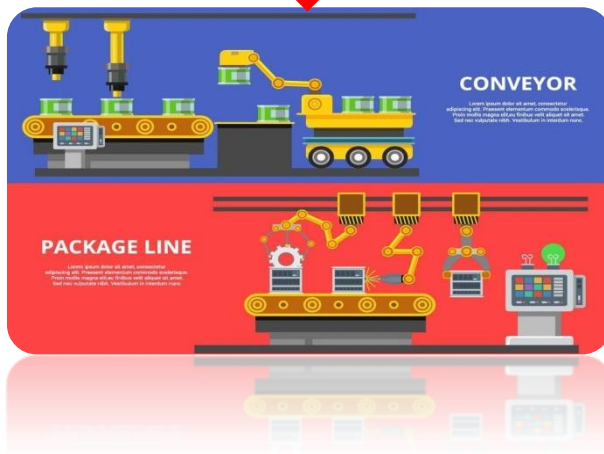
CONVEYOR

Lorem ipsum dolor sit amet, consectetur adipiscing elit. Praesent elementum commodo scelerisque. Proin mollis magna sit amet finibus velit aliquet sit amet. Sed nec vulputate nibh. Vestibulum in interdum nunc.

PACKAGE LINE

Lorem ipsum dolor sit amet, consectetur adipiscing elit. Praesent elementum commodo scelerisque. Proin mollis magna sit amet finibus velit aliquet sit amet. Sed nec vulputate nibh. Vestibulum in interdum nunc.